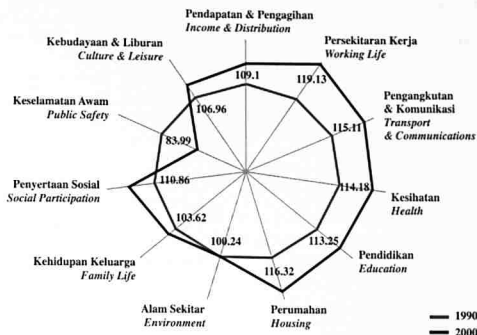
Pendapatan & Pengagihan
Income & Distribution

Persekitaran Kerja
Working Life

Pengangkutan & Komunikasi
Transport & Communications

Kesihatan
Health

Pendidikan
Education

Perumahan
Housing

Alam Sekitar
Environment

Kehidupan Keluarga
Family Life

Penyertaan Sosial
Social Participation

Keselamatan Awam
Public Safety

Kebudayaan & Liburan
Culture & Leisure

109.1
119.13
115.11
114.18
113.25
116.32
100.24
103.62
110.86
83.99
106.96

1990
2000